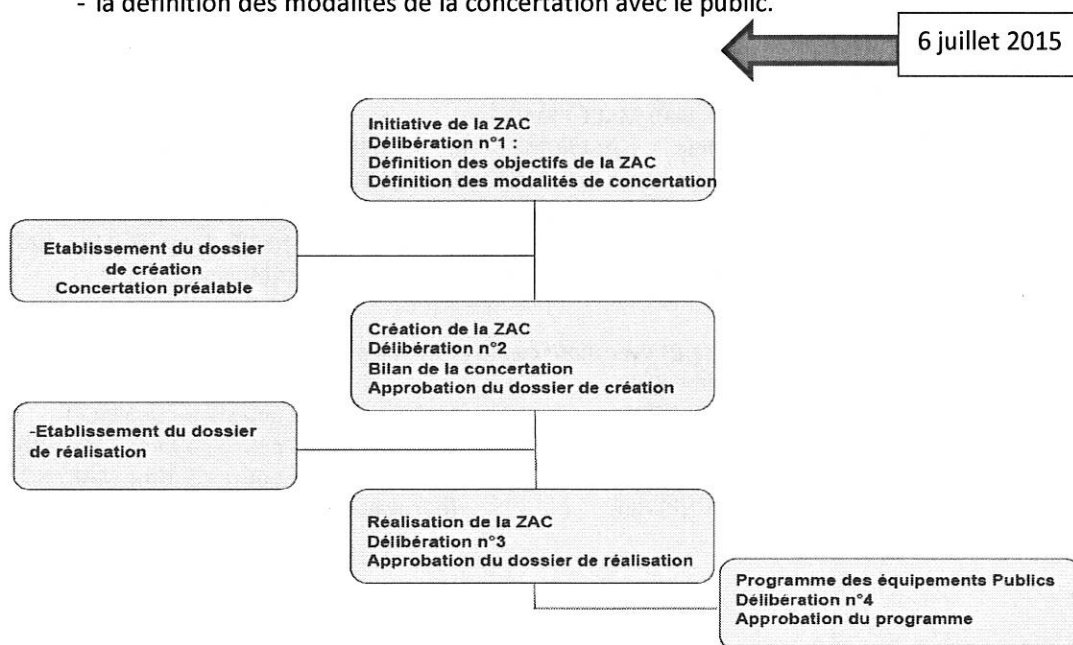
- la définition des modalités de la concertation avec le public.

6 juillet 2015

Initiative de la ZAC
Délibération n°1 :
Définition des objectifs de la ZAC
Définition des modalités de concertation

Etablissement du dossier de création
Concertation préalable

Création de la ZAC
Délibération n°2
Bilan de la concertation
Approbation du dossier de création

-Etablissement du dossier de réalisation

Réalisation de la ZAC
Délibération n°3
Approbation du dossier de réalisation

Programme des équipements Publics
Délibération n°4
Approbation du programme